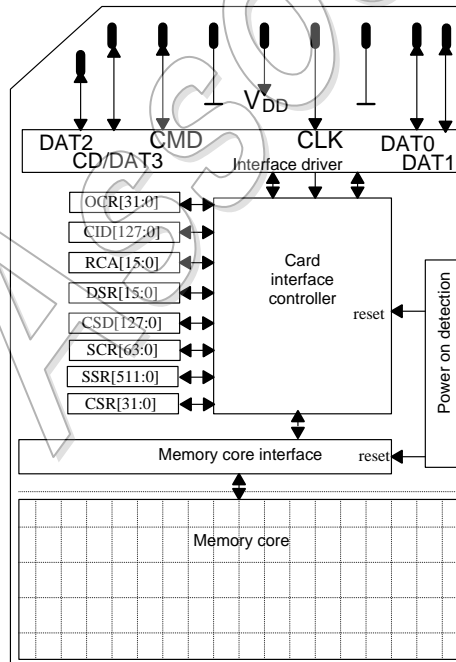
$V_{DD}$

DAT2
CD/DAT3
CMD
CLK
DAT0
DAT1

Interface driver

OCR[31:0]
CID[127:0]
RCA[15:0]
DSR[15:0]
CSD[127:0]
SCR[63:0]
SSR[511:0]
CSR[31:0]

Card interface controller

reset

Power on detection

Memory core interface

reset

Memory core